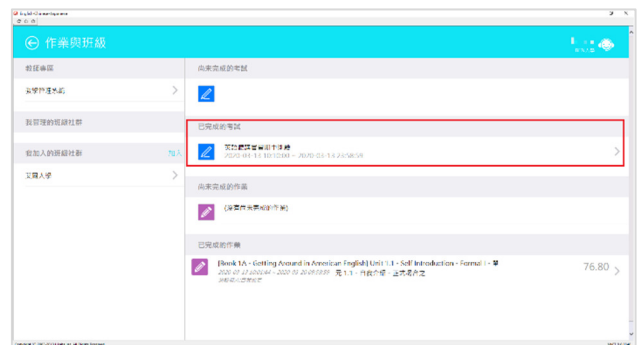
作業與班級

尚未完成的考試

已完成的考試

實驗體課普普測十詳錄
2020-03-13 10:12:00 ~ 2020-03-14 23:59:59

尚未完成的作業

(沒有尚未完成的作業)

已完成的作業

[Book 1A - Getting Around in American English] Unit 1.1 - Self Introduction - Formal I - 單
2020-03-13 ~ 2020-03-20 09:59:59 元 1.1 - 自我介紹 - 正式場合之一

76.80

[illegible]

我管理的班級社群

我加入的班級社群

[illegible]